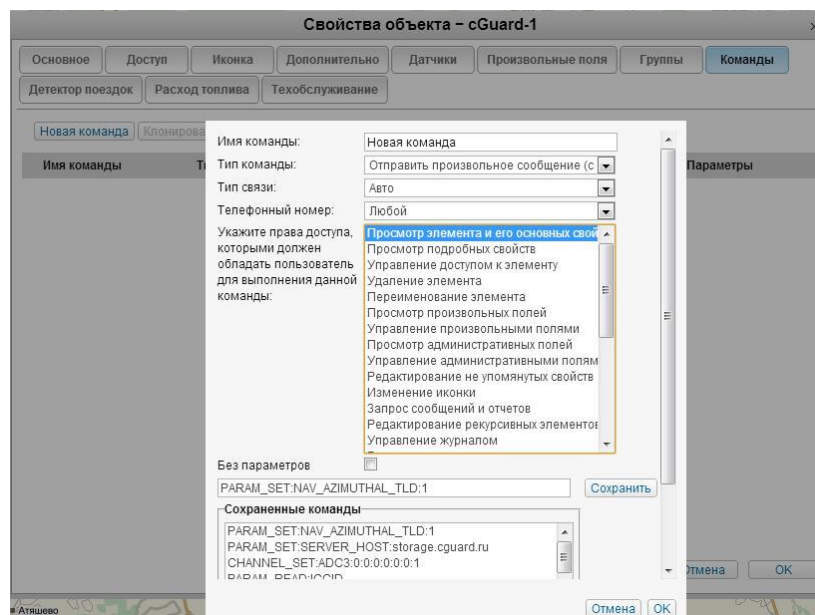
Свойства объекта – cGuard-1

Основное | Доступ | Иконка | Дополнительно | Датчики | Произвольные поля | Группы | Команды
Детектор поездок | Расход топлива | Техобслуживание

Новая команда | Клонирова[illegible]

Имя команды | Т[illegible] | Параметры

Имя команды: Новая команда
Тип команды: Отправить произвольное сообщение (с
Тип связи: Авто
Телефонный номер: Любой
Укажите права доступа, которыми должен обладать пользователь для выполнения данной команды:
Просмотр элемента и его основных свой
Просмотр подробных свойств
Управление доступом к элементу
Удаление элемента
Переименование элемента
Просмотр произвольных полей
Управление произвольными полями
Просмотр административных полей
Управление административными полям
Редактирование не упомянутых свойств
Изменение иконки
Запрос сообщений и отчетов
Редактирование рекурсивных элементов
Управление журналом

Без параметров
PARAM_SET:NAV_AZIMUTHAL_TLD:1
Сохранить

Сохраненные команды
PARAM_SET:NAV_AZIMUTHAL_TLD:1
PARAM_SET:SERVER_HOST:storage.cguard.ru
CHANNEL_SET:ADC3:0:0:0:0:0:0:1
PARAM_READ:ICCID

Отмена | OK

Отмена | OK

Атяшево